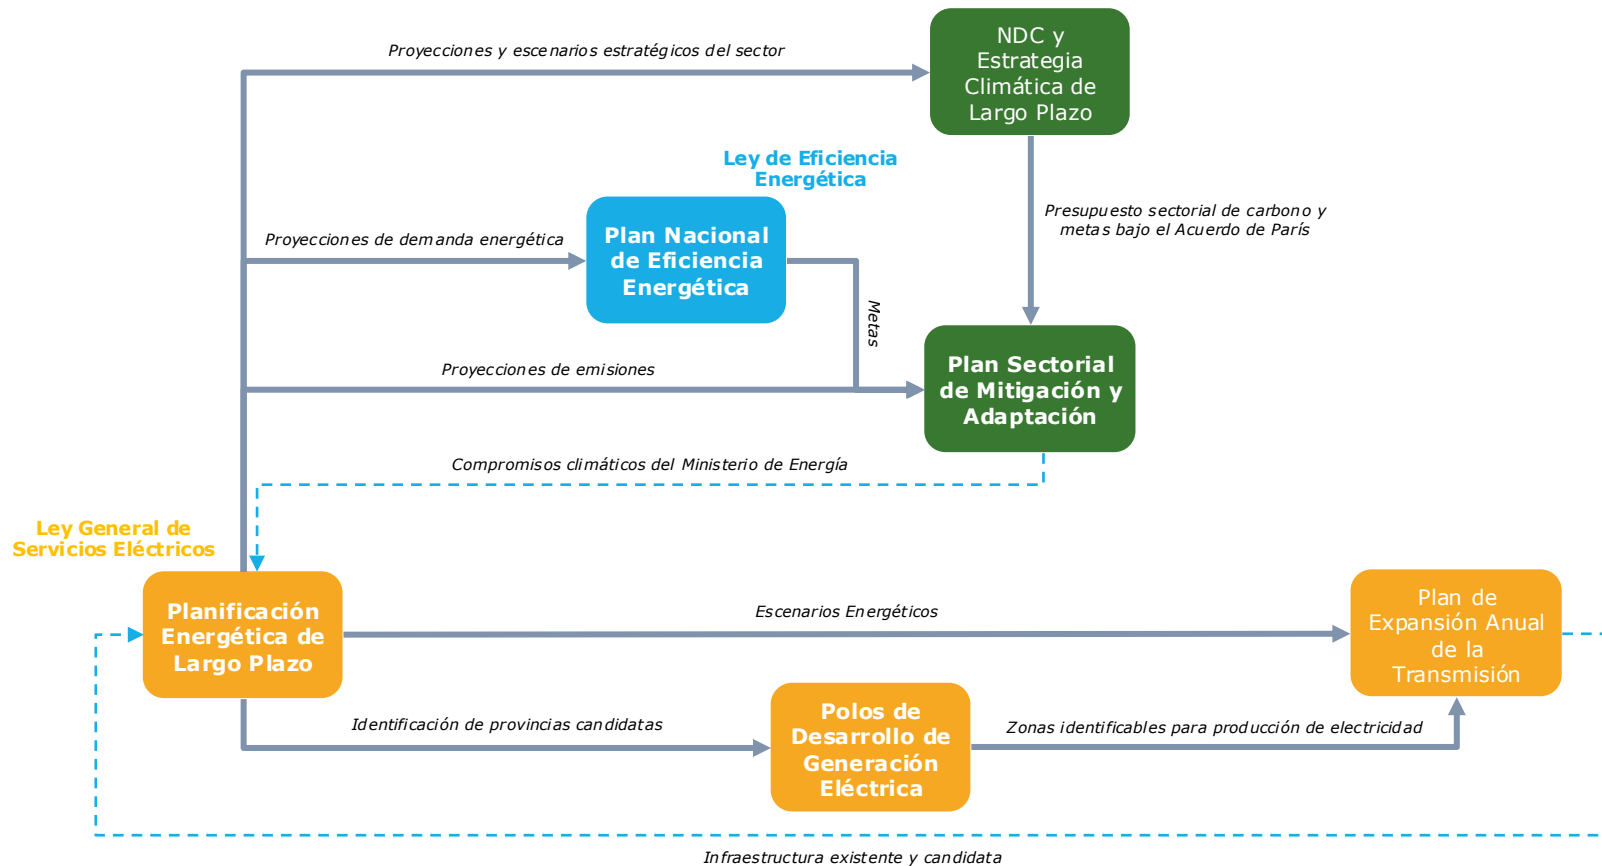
Proyecciones y escenarios estratégicos del sector

NDC y Estrategia Climática de Largo Plazo

Ley de Eficiencia Energética

Presupuesto sectorial de carbono y metas bajo el Acuerdo de París

Proyecciones de demanda energética

Plan Nacional de Eficiencia Energética

Metas

Proyecciones de emisiones

Plan Sectorial de Mitigación y Adaptación

Compromisos climáticos del Ministerio de Energía

Ley General de Servicios Eléctricos

Planificación Energética de Largo Plazo

Escenarios Energéticos

Plan de Expansión Anual de la Transmisión

Identificación de provincias candidatas

Polos de Desarrollo de Generación Eléctrica

Zonas identificables para producción de electricidad

Infraestructura existente y candidata